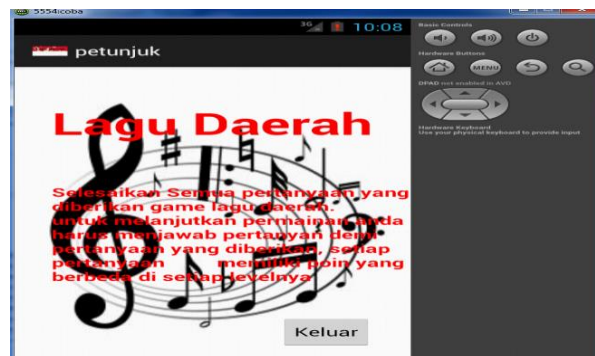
5554:coba

36 10:08

petunjuk

Lagu Daerah

Selesaikan Semua pertanyaan yang diberikan game lagu daerah. untuk melanjutkan permainan anda harus menjawab pertayaan demi pertanyaan yang diberikan. setiap pertanyaan memiliki poin yang berbeda di setiap levelnya

Keluar

Basic Controls

Hardware Buttons

MENU

DPAD not enabled in AVD

Hardware Keyboard
Use your physical keyboard to provide input